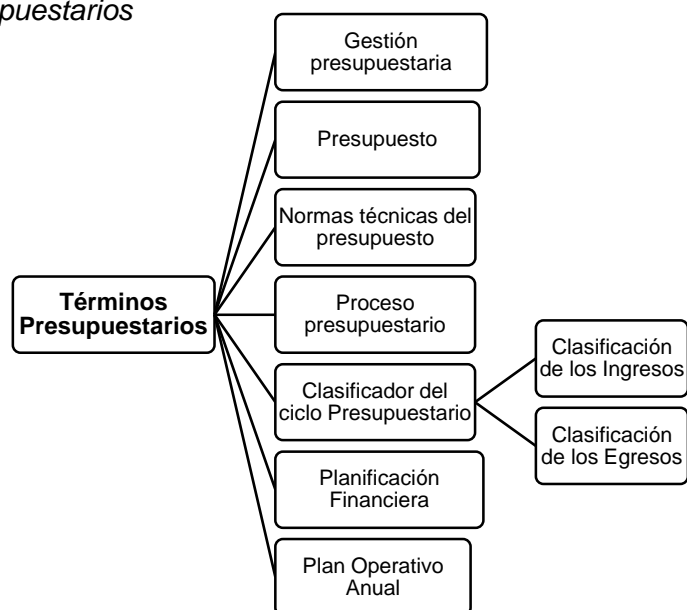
puestarios

Términos Presupuestarios

Gestión presupuestaria

Presupuesto

Normas técnicas del presupuesto

Proceso presupuestario

Clasificador del ciclo Presupuestario

Clasificación de los Ingresos

Clasificación de los Egresos

Planificación Financiera

Plan Operativo Anual